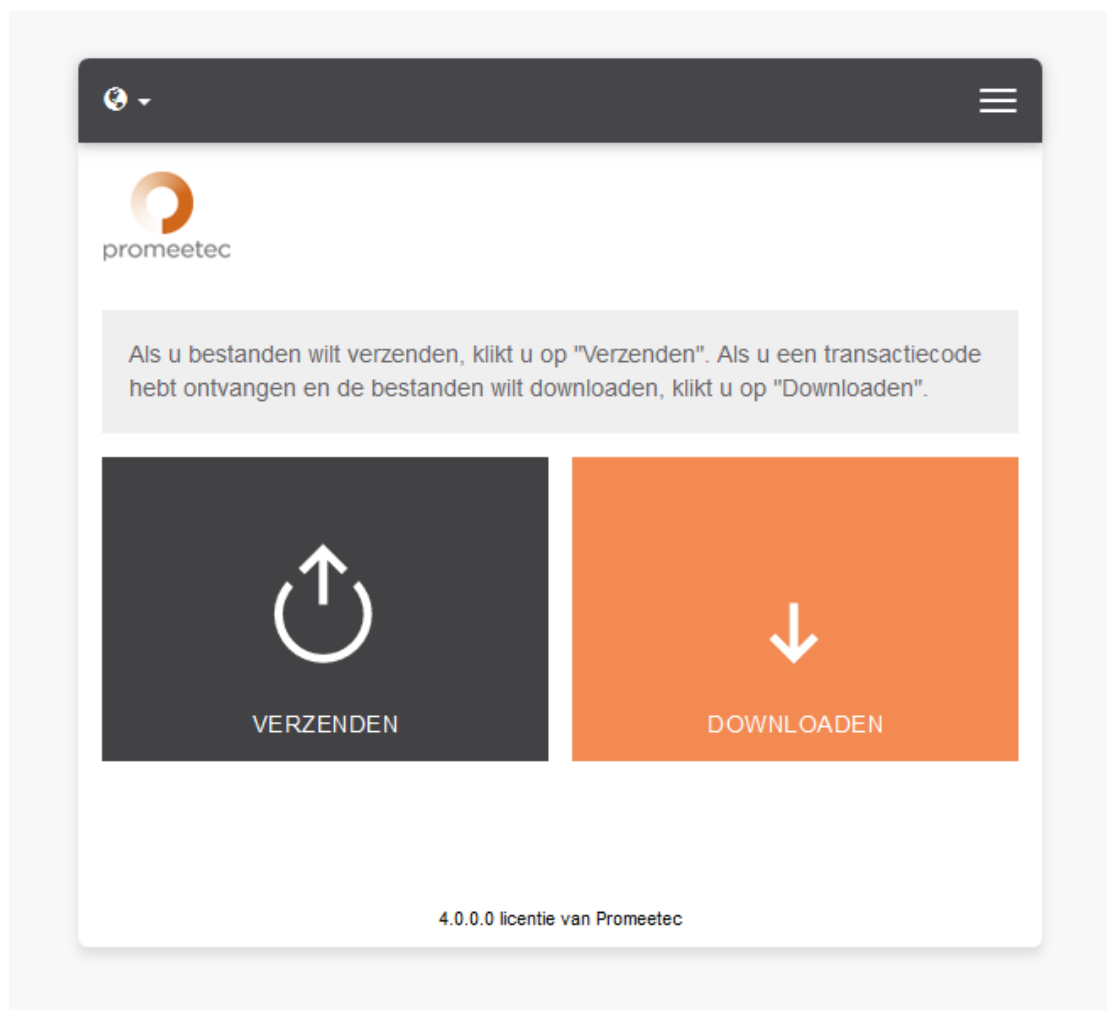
promeetec

Als u bestanden wilt verzenden, klikt u op "Verzenden". Als u een transactiecode hebt ontvangen en de bestanden wilt downloaden, klikt u op "Downloaden".

VERZENDEN

DOWNLOADEN

4.0.0.0 licentie van Promeetec